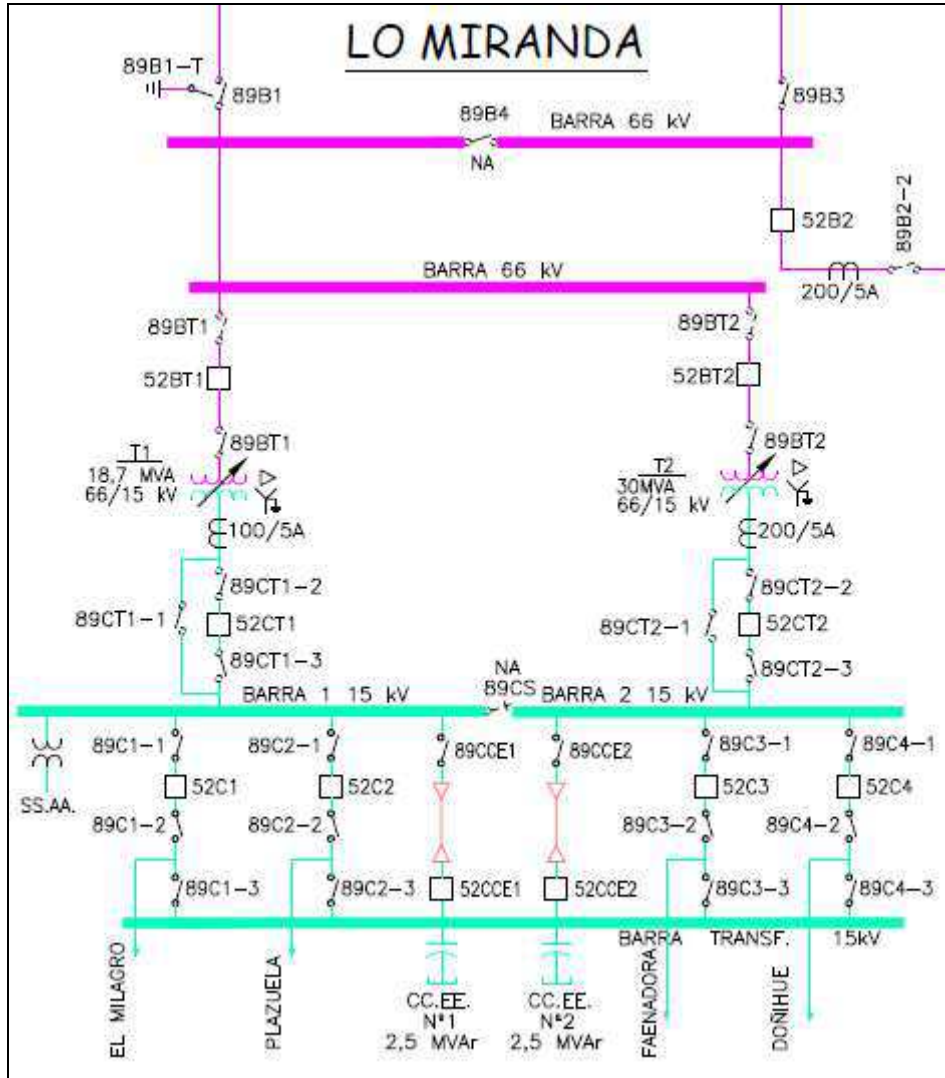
LO MIRANDA

89B1-T
89B1
89B4
NA
BARRA 66 kV
89B3
52B2
89B2-2
200/5A
BARRA 66 kV
89BT1
52BT1
89BT1
T1
18,7 MVA
66/15 kV
100/5A
89CT1-2
89CT1-1
52CT1
89CT1-3
89BT2
52BT2
89BT2
T2
30MVA
66/15 kV
200/5A
89CT2-2
89CT2-1
52CT2
89CT2-3
NA
89CS
BARRA 1 15 kV
BARRA 2 15 kV
SS.AA.
89C1-1
52C1
89C1-2
89C1-3
89C2-1
52C2
89C2-2
89C2-3
89CCE1
52CCE1
89CCE2
52CCE2
89C3-1
52C3
89C3-2
89C3-3
89C4-1
52C4
89C4-2
89C4-3
BARRA TRANSF. 15kV
EL MILAGRO
PLAZUELA
CC.EE.
N°1
2,5 MVAr
CC.EE.
N°2
2,5 MVAr
FAENADORA
DONIHUE